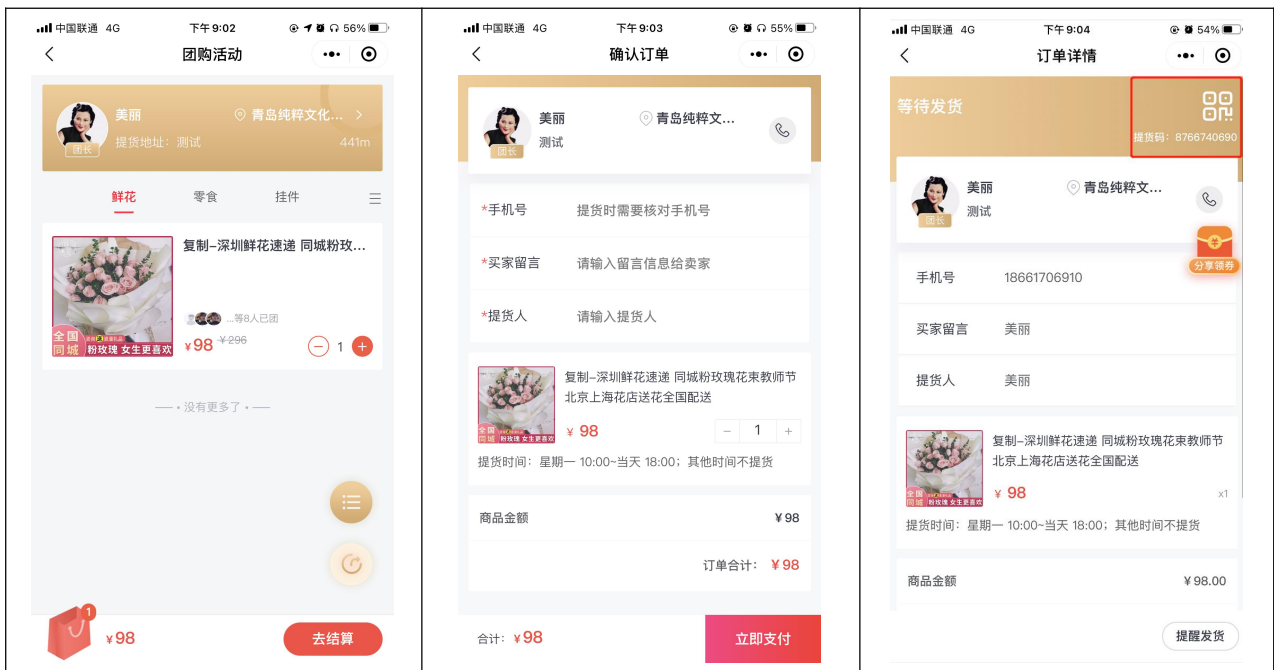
中国联通 4G 下午9:02 56%

团购活动

美丽
团长
青岛纯粹文化...
提货地址：测试
441m

鲜花 零食 挂件

复制-深圳鲜花速递 同城粉玫...
...等8人已团
全国 同城 粉玫瑰 女生更喜欢
¥98 ¥296
1

— • 没有更多了 • —

1
¥98
去结算

中国联通 4G 下午9:03 55%

确认订单

美丽
团长
测试
青岛纯粹文...

*手机号 提货时需要核对手机号
*买家留言 请输入留言信息给卖家
*提货人 请输入提货人

复制-深圳鲜花速递 同城粉玫瑰花束教师节北京上海花店送花全国配送
全国 同城 粉玫瑰 女生更喜欢
¥98
1
提货时间：星期一 10:00~当天 18:00；其他时间不提货

商品金额 ¥98
订单合计：¥98

合计：¥98
立即支付

中国联通 4G 下午9:04 54%

订单详情

等待发货
提货码：8766740690

美丽
团长
测试
青岛纯粹文...
分享领券

手机号 18661706910
买家留言 美丽
提货人 美丽

复制-深圳鲜花速递 同城粉玫瑰花束教师节北京上海花店送花全国配送
全国 同城 粉玫瑰 女生更喜欢
¥98
x1
提货时间：星期一 10:00~当天 18:00；其他时间不提货

商品金额 ¥98.00

提醒发货